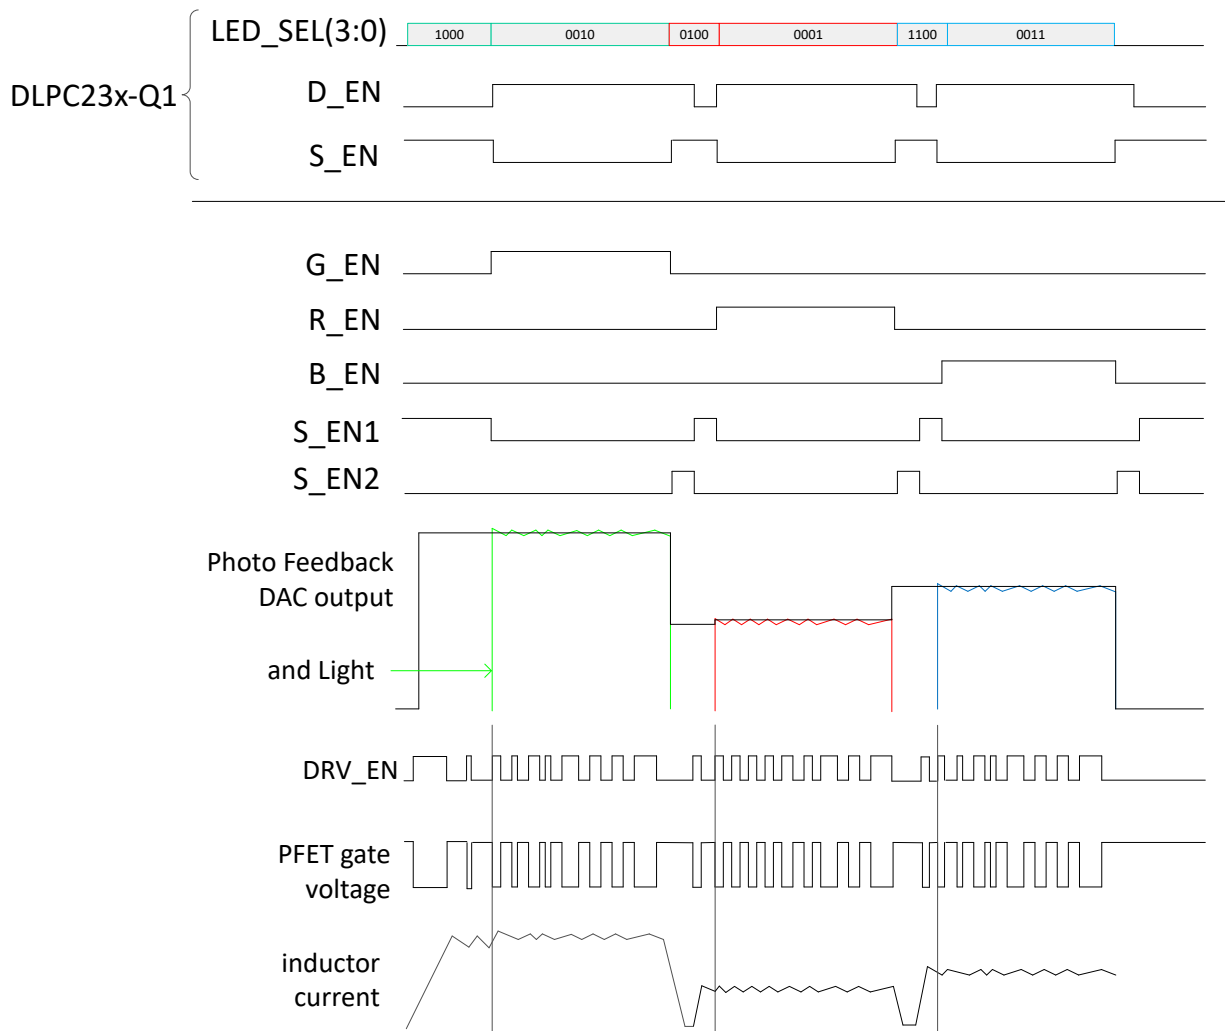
DLPC23x-Q1

LED_SEL(3:0)

| 1000 | 0010 | 0100 | 0001 | 1100 | 0011 |
|---|---|---|---|---|---|

D_EN

S_EN

G_EN

R_EN

B_EN

S_EN1

S_EN2

Photo Feedback DAC output

and Light

DRV_EN

PFET gate voltage

inductor current